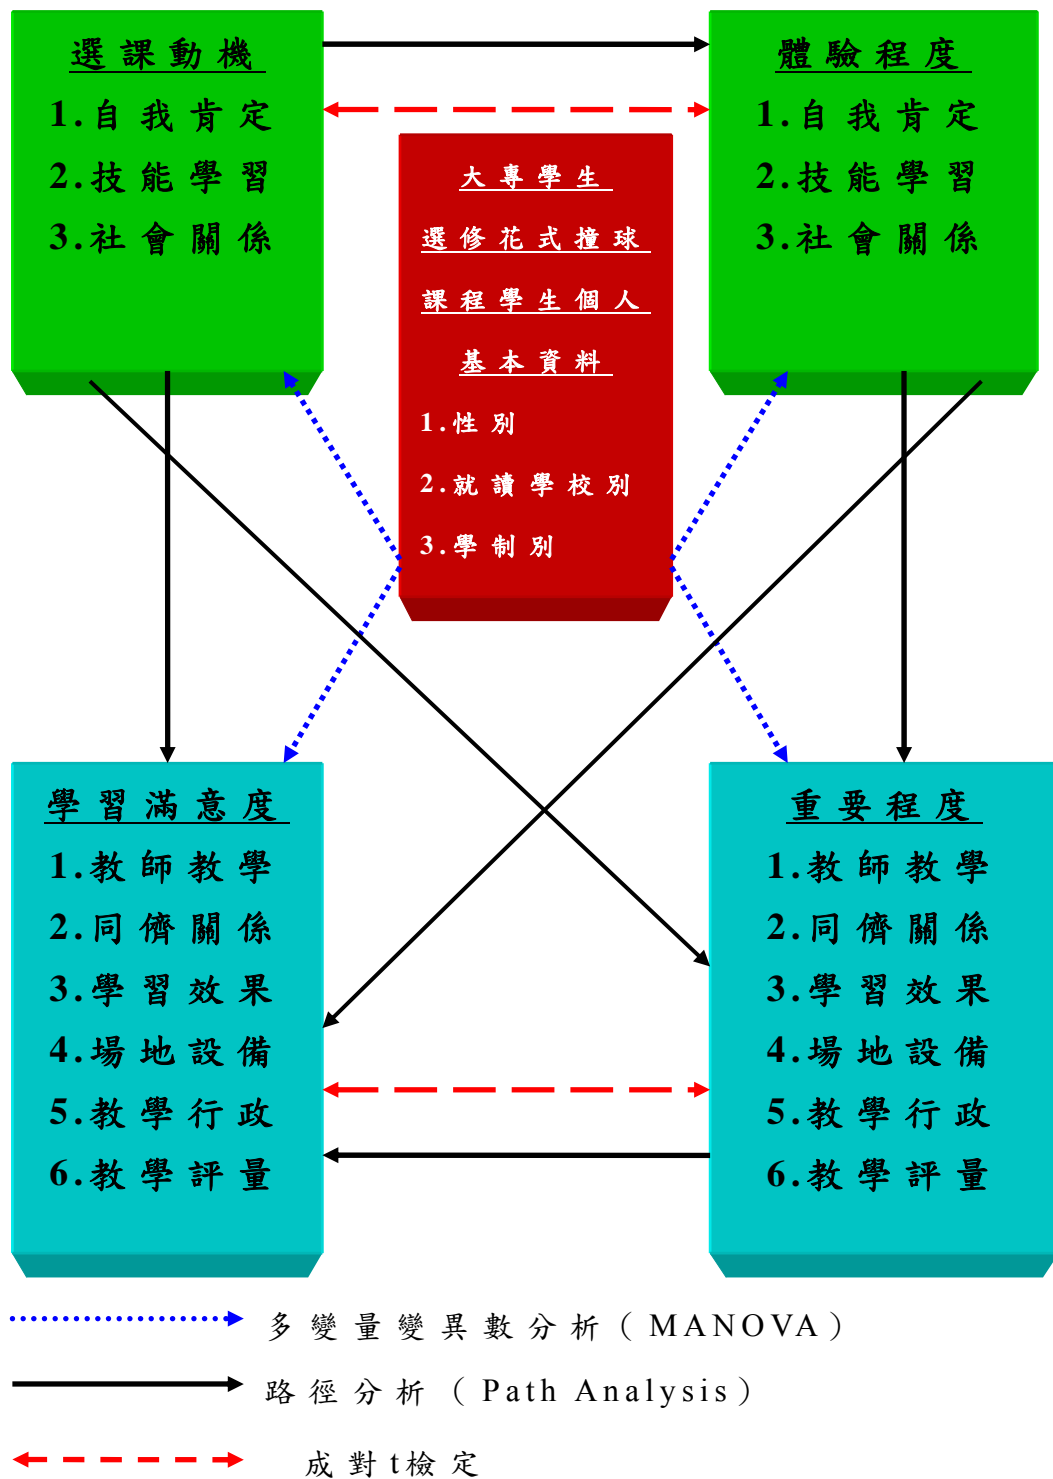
選課動機

1.自我肯定

2.技能學習

3.社會關係

體驗程度

1.自我肯定

2.技能學習

3.社會關係

大專學生

選修花式撞球

課程學生個人

基本資料

1.性別

2.就讀學校別

3.學制別

學習滿意度

1.教師教學

2.同儕關係

3.學習效果

4.場地設備

5.教學行政

6.教學評量

重要程度

1.教師教學

2.同儕關係

3.學習效果

4.場地設備

5.教學行政

6.教學評量

多變量變異數分析（MANOVA）

路徑分析（Path Analysis）

成對t檢定